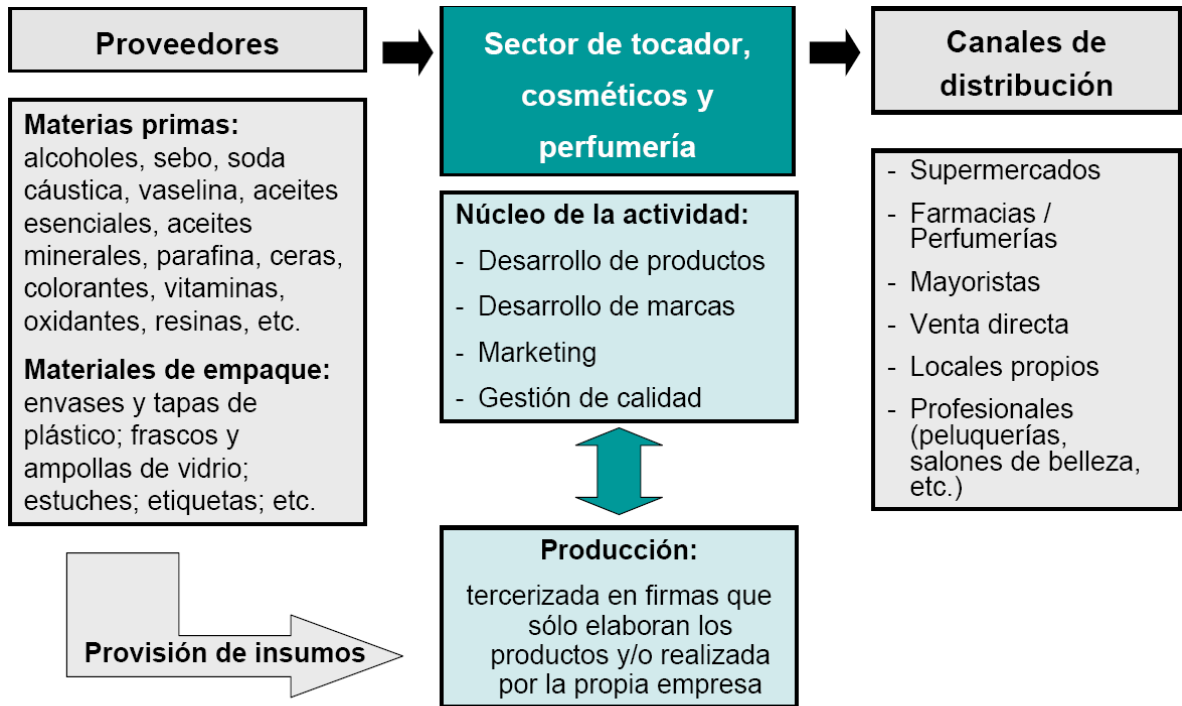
Proveedores

Materias primas: alcoholes, sebo, soda cáustica, vaselina, aceites esenciales, aceites minerales, parafina, ceras, colorantes, vitaminas, oxidantes, resinas, etc.

Materiales de empaque: envases y tapas de plástico; frascos y ampollas de vidrio; estuches; etiquetas; etc.

Provisión de insumos

Sector de tocador, cosméticos y perfumería

Núcleo de la actividad:
- Desarrollo de productos
- Desarrollo de marcas
- Marketing
- Gestión de calidad

Producción:
tercerizada en firmas que sólo elaboran los productos y/o realizada por la propia empresa

Canales de distribución

- Supermercados
- Farmacias / Perfumerías
- Mayoristas
- Venta directa
- Locales propios
- Profesionales (peluquerías, salones de belleza, etc.)